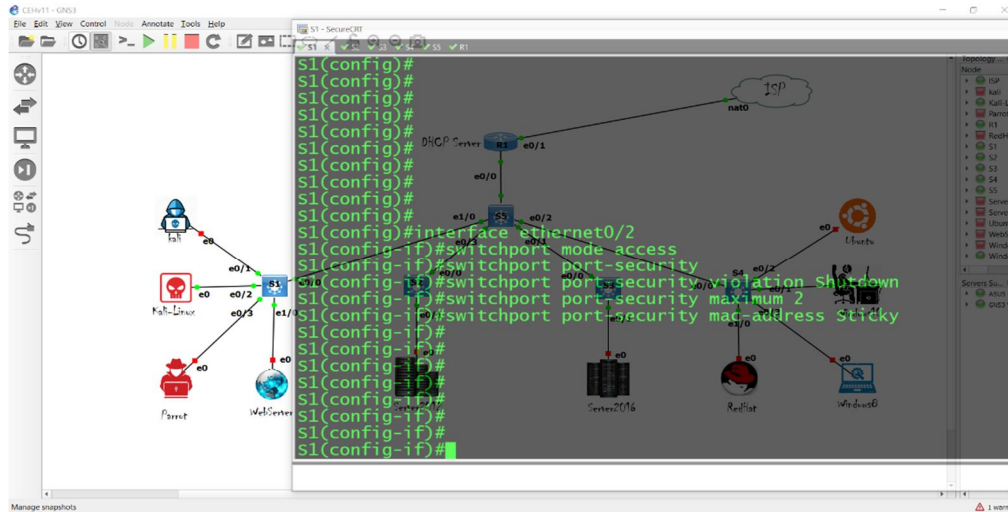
CEHv11 - GNS3
File Edit View Control Node Annotate Tools Help
S1 - SecureCRT
S1 S3 S4 S5 R1
S1(config)#
S1(config)#
S1(config)#
S1(config)#
S1(config)#
S1(config)#
S1(config)#
S1(config)#
S1(config)#
S1(config)#
S1(config)#interface ethernet0/2
S1(config-if)#switchport mode access
S1(config-if)#switchport port-security
S1(config-if)#switchport port-security violation shutdown
S1(config-if)#switchport port-security maximum 2
S1(config-if)#switchport port-security mac-address sticky
S1(config-if)#
S1(config-if)#
S1(config-if)#
S1(config-if)#
S1(config-if)#
S1(config-if)#
S1(config-if)#
S1(config-if)#
ISP
nat0
DHCP Server
R1
e0/1
e0/0
S5
e1/0
e0/2
e0/3
e0/1
kali
e0
e0/1
Kali-Linux
e0
e0/2
S1
e0/3
e1/0
e0
Parrot
e0
WebServer
S3
S4
e0/2
e0/1
e1/0
e0
Ubuntu
e0
Server2016
e0
RedHat
e0
Windows8
Topology
Node
ISP
kali
Kali-L
Parrot
R1
RedH
S1
S2
S3
S4
S5
Server
Server
Ubun
WebS
Wind
Wind
Servers Su
Manage snapshots
1 warn